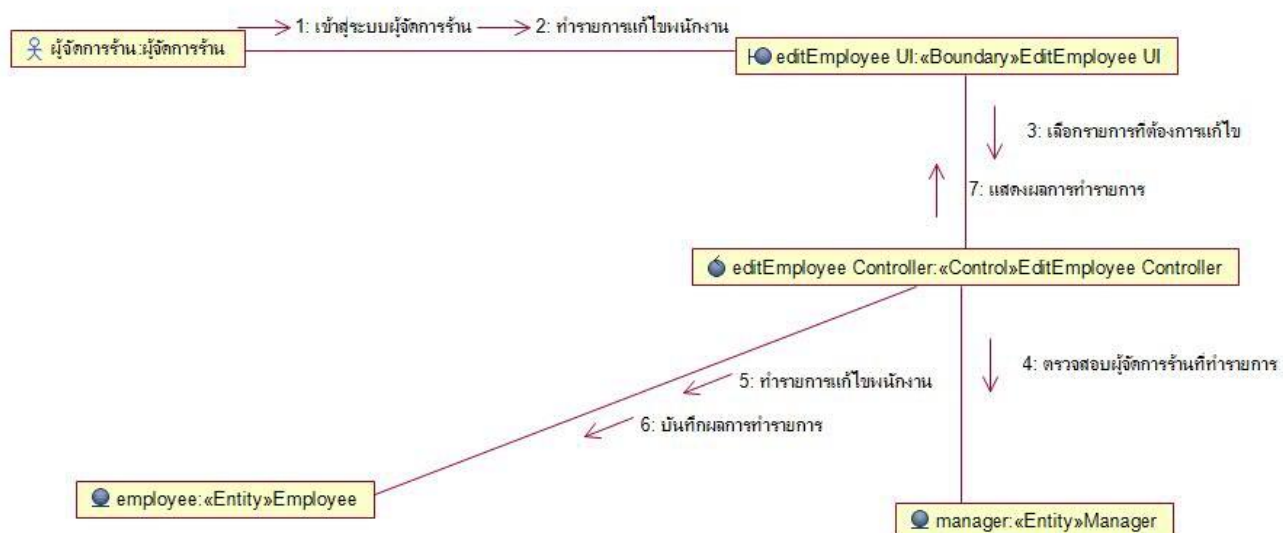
ผู้จัดการร้าน:ผู้จัดการร้าน

1: เข้าสู่ระบบผู้จัดการร้าน

2: ทำรายการแก้ไขพนักงาน

editEmployee UI:«Boundary»EditEmployee UI

3: เลือกรายการที่ต้องการแก้ไข

7: แสดงผลการทำรายการ

editEmployee Controller:«Control»EditEmployee Controller

4: ตรวจสอบผู้จัดการร้านที่ทำรายการ

5: ทำรายการแก้ไขพนักงาน

6: บันทึกผลการทำรายการ

employee:«Entity»Employee

manager:«Entity»Manager